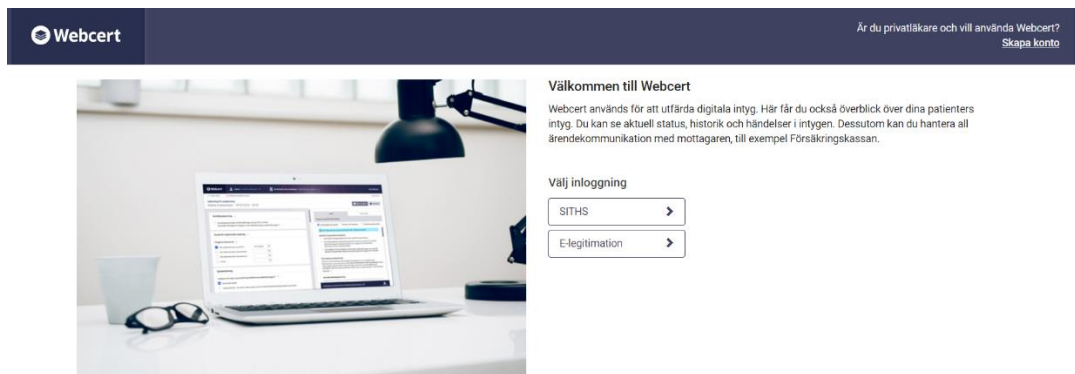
Webcert

Är du privatläkare och vill använda Webcert?
Skapa konto

Välkommen till Webcert

Webcert används för att utfärda digitala intyg. Här får du också överblick över dina patienters intyg. Du kan se aktuell status, historik och händelser i intygen. Dessutom kan du hantera all ärendekommunikation med mottagaren, till exempel Försäkringskassan.

Välj inloggning

SITHS

E-legitimation